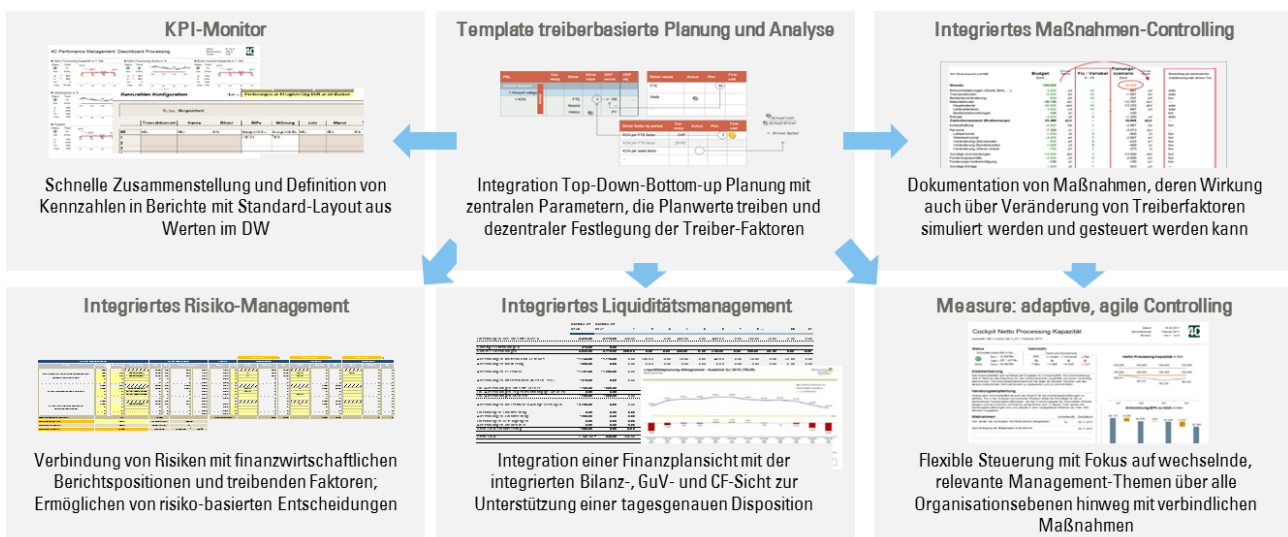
KPI-Monitor

Schnelle Zusammenstellung und Definition von Kennzahlen in Berichte mit Standard-Layout aus Werten im DW

Template treiberbasierte Planung und Analyse

Integration Top-Down-Bottom-up Planung mit zentralen Parametern, die Planwerte treiben und dezentraler Festlegung der Treiber-Faktoren

Integriertes Maßnahmen-Controlling

Dokumentation von Maßnahmen, deren Wirkung auch über Veränderung von Treiberfaktoren simuliert werden und gesteuert werden kann

Integriertes Risiko-Management

Verbindung von Risiken mit finanzwirtschaftlichen Berichtspositionen und treibenden Faktoren; Ermöglichen von risiko-basierten Entscheidungen

Integriertes Liquiditätsmanagement

Integration einer Finanzplansicht mit der integrierten Bilanz-, GuV- und CF-Sicht zur Unterstützung einer tagesgenauen Disposition

Measure: adaptive, agile Controlling

Cockpit Netto Processing Kapazität

Flexible Steuerung mit Fokus auf wechselnde, relevante Management-Themen über alle Organisationsebenen hinweg mit verbindlichen Maßnahmen